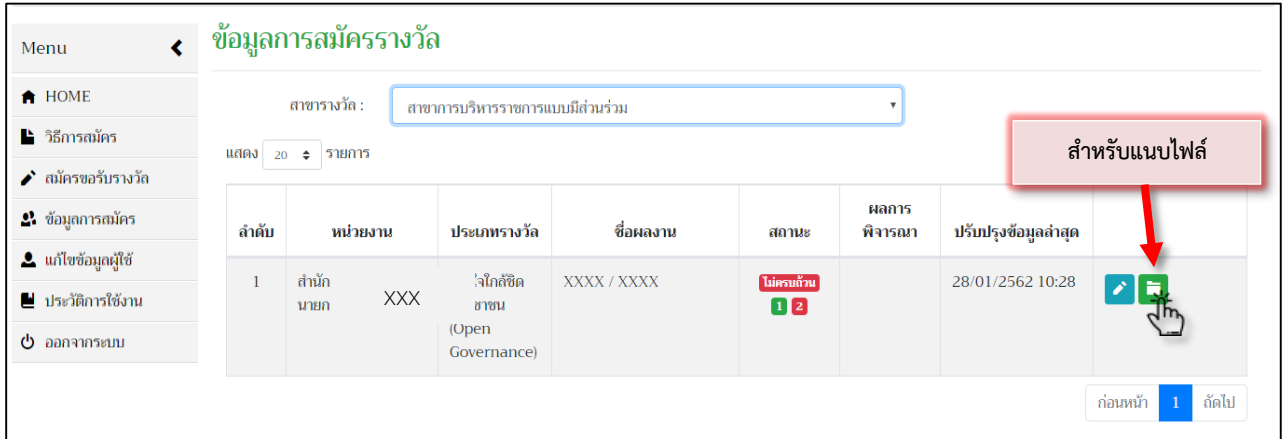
Menu

HOME
วิธีการสมัคร
สมัครขอรับรางวัล
ข้อมูลการสมัคร
แก้ไขข้อมูลผู้ใช้
ประวัติการใช้งาน
ออกจากระบบ

ข้อมูลการสมัครรางวัล

สาขารางวัล : สาขาการบริหารราชการแบบมีส่วนร่วม

แสดง 20 รายการ

สำหรับแนบไฟล์

| ลำดับ | หน่วยงาน | ประเภทรางวัล | ชื่อผลงาน | สถานะ | ผลการพิจารณา | ปรับปรุงข้อมูลล่าสุด | |
|---|---|---|---|---|---|---|---|
| 1 | สำนัก นายก XXX | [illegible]ใกล้ชิด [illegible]ชาชน (Open Governance) | XXXX / XXXX | ไม่ครบถ้วน 1 2 | | 28/01/2562 10:28 | |

ก่อนหน้า 1 ถัดไป